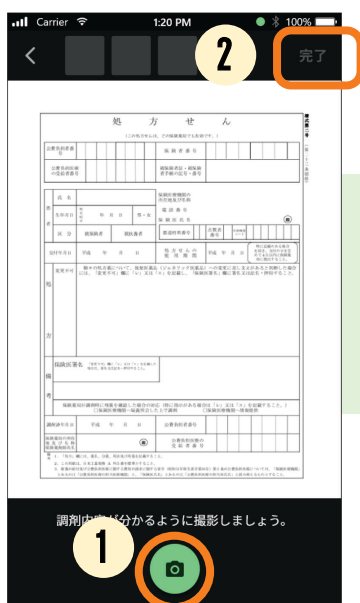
Carrier 1:20 PM 100%

2

完了

処　方　せ　ん

（この処方せんは、どの保険薬局でも有効です。）

公費負担者番号

保険者番号

公費負担医療の受給者番号

被保険者証・被保険者手帳の記号・番号

氏名

保険医療機関の所在地及び名称

生年月日　明大昭平　年　月　日　男・女

電話番号

保険医氏名

区分　被保険者　被扶養者

都道府県番号　点数表番号　医療機関コード

交付年月日　平成　年　月　日

処方せんの使用期間　平成　年　月　日

処方

保険医署名

備考

調剤済年月日　平成　年　月　日

公費負担者番号

保険薬局の所在地及び名称

保険薬剤師氏名

公費負担医療の受給者番号

調剤内容が分かるように撮影しましょう。

1